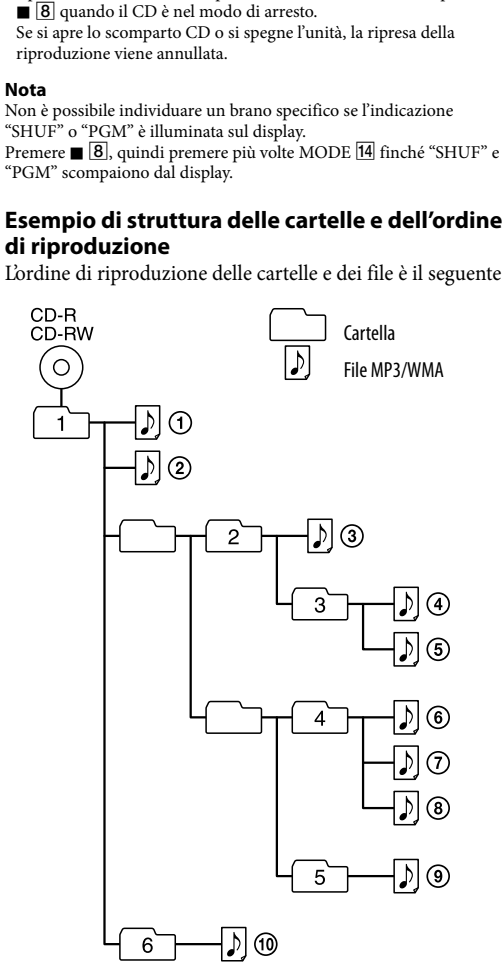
■ 8 quando il CD è nel modo di arresto.
Se si apre lo scomparto CD o si spegne l'unità, la ripresa della riproduzione viene annullata.

**Nota**
Non è possibile individuare un brano specifico se l'indicazione "SHUF" o "PGM" è illuminata sul display.
Premere ■ 8, quindi premere più volte MODE 14 finché "SHUF" e "PGM" scompaiono dal display.

**Esempio di struttura delle cartelle e dell'ordine di riproduzione**
L'ordine di riproduzione delle cartelle e dei file è il seguente

CD-R
CD-RW

Cartella
File MP3/WMA

1 ① ②
2 ③
3 ④ ⑤
4 ⑥ ⑦ ⑧
5 ⑨
6 ⑩